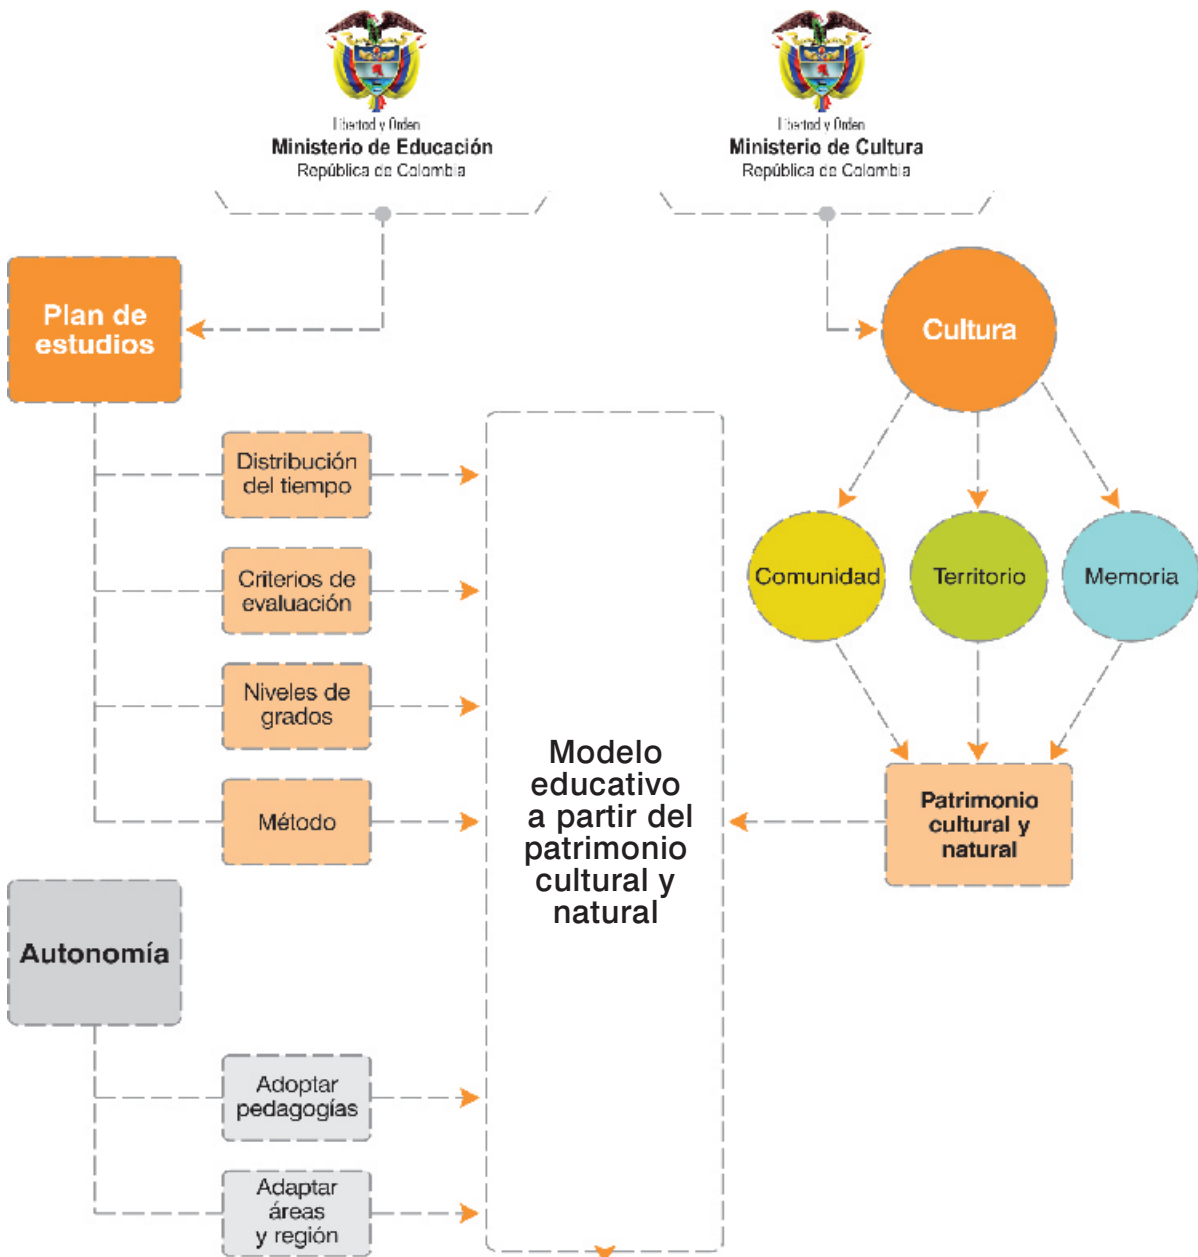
Libertad y Orden
Ministerio de Educación
República de Colombia

Libertad y Orden
Ministerio de Cultura
República de Colombia

Plan de estudios

Distribución del tiempo

Criterios de evaluación

Niveles de grados

Método

Autonomía

Adoptar pedagogías

Adaptar áreas y región

Modelo educativo a partir del patrimonio cultural y natural

Cultura

Comunidad

Territorio

Memoria

Patrimonio cultural y natural